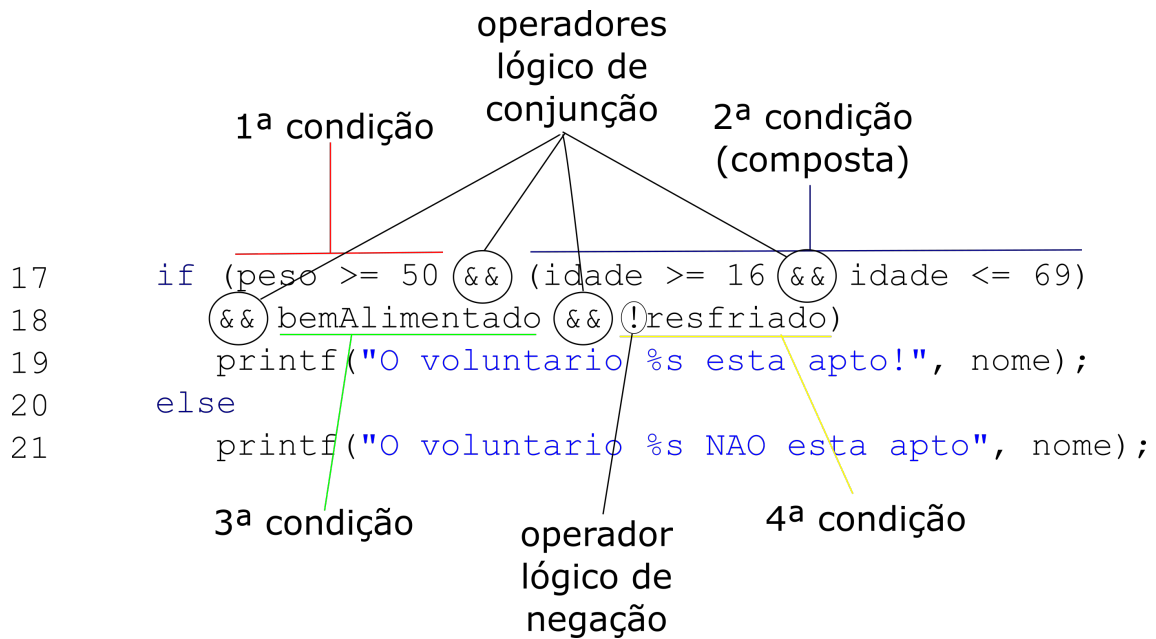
operadores lógico de conjunção

1ª condição

2ª condição (composta)

17 if (peso >= 50 && (idade >= 16 && idade <= 69)
18 && bemAlimentado && !resfriado)
19 printf("O voluntario %s esta apto!", nome);
20 else
21 printf("O voluntario %s NAO esta apto", nome);

3ª condição

operador lógico de negação

4ª condição